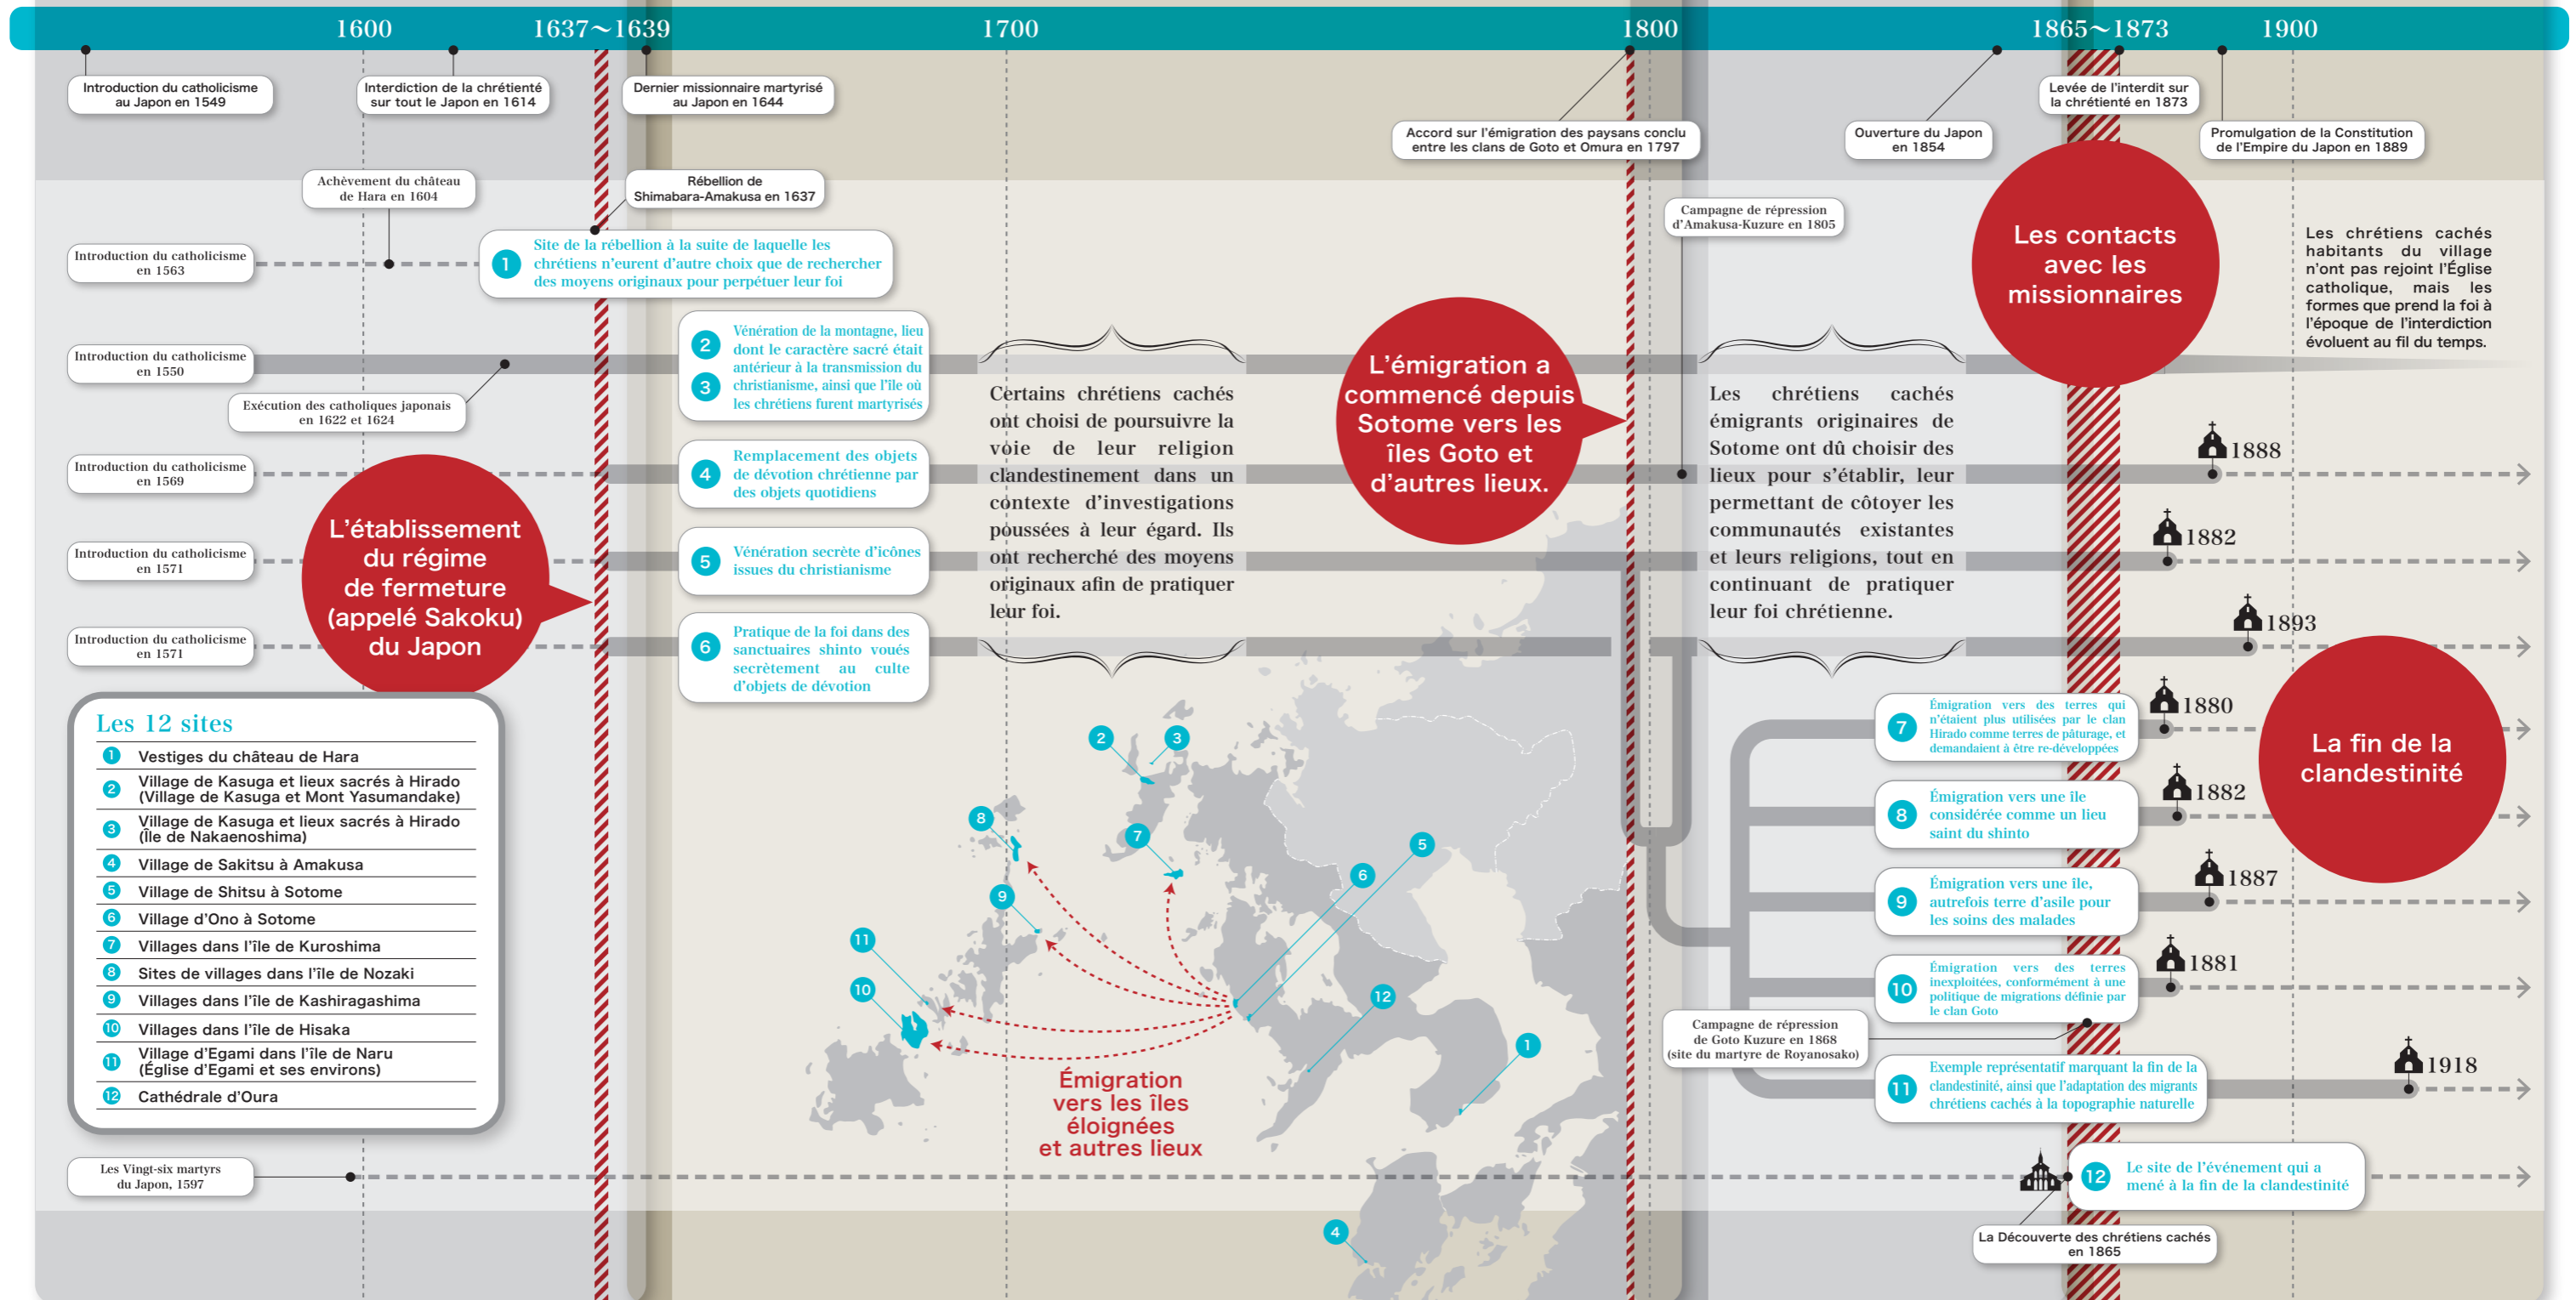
1600 1637〜1639 1700 1800 1865〜1873 1900

Introduction du catholicisme au Japon en 1549

Interdiction de la chrétienté sur tout le Japon en 1614

Dernier missionnaire martyrisé au Japon en 1644

Accord sur l'émigration des paysans conclu entre les clans de Goto et Omura en 1797

Ouverture du Japon en 1854

Levée de l'interdit sur la chrétienté en 1873

Promulgation de la Constitution de l'Empire du Japon en 1889

Achèvement du château de Hara en 1604

Rébellion de Shimabara-Amakusa en 1637

Campagne de répression d'Amakusa-Kuzure en 1805

Introduction du catholicisme en 1563

1 Site de la rébellion à la suite de laquelle les chrétiens n'eurent d'autre choix que de rechercher des moyens originaux pour perpétuer leur foi

Les contacts avec les missionnaires

Les chrétiens cachés habitants du village n'ont pas rejoint l'Église catholique, mais les formes que prend la foi à l'époque de l'interdiction évoluent au fil du temps.

Introduction du catholicisme en 1550

2 3 Vénération de la montagne, lieu dont le caractère sacré était antérieur à la transmission du christianisme, ainsi que l'île où les chrétiens furent martyrisés

Exécution des catholiques japonais en 1622 et 1624

Certains chrétiens cachés ont choisi de poursuivre la voie de leur religion clandestinement dans un contexte d'investigations poussées à leur égard. Ils ont recherché des moyens originaux afin de pratiquer leur foi.

L'émigration a commencé depuis Sotome vers les îles Goto et d'autres lieux.

Les chrétiens cachés émigrants originaires de Sotome ont dû choisir des lieux pour s'établir, leur permettant de côtoyer les communautés existantes et leurs religions, tout en continuant de pratiquer leur foi chrétienne.

Introduction du catholicisme en 1569

4 Remplacement des objets de dévotion chrétienne par des objets quotidiens

1888

L'établissement du régime de fermeture (appelé Sakoku) du Japon

Introduction du catholicisme en 1571

5 Vénération secrète d'icônes issues du christianisme

1882

Introduction du catholicisme en 1571

6 Pratique de la foi dans des sanctuaires shinto voués secrètement au culte d'objets de dévotion

1893

Les 12 sites
1 Vestiges du château de Hara
2 Village de Kasuga et lieux sacrés à Hirado (Village de Kasuga et Mont Yasumandake)
3 Village de Kasuga et lieux sacrés à Hirado (Île de Nakaenoshima)
4 Village de Sakitsu à Amakusa
5 Village de Shitsu à Sotome
6 Village d'Ono à Sotome
7 Villages dans l'île de Kuroshima
8 Sites de villages dans l'île de Nozaki
9 Villages dans l'île de Kashiragashima
10 Villages dans l'île de Hisaka
11 Village d'Egami dans l'île de Naru (Église d'Egami et ses environs)
12 Cathédrale d'Oura

7 Émigration vers des terres qui n'étaient plus utilisées par le clan Hirado comme terres de pâturage, et demandaient à être re-développées

1880

La fin de la clandestinité

8 Émigration vers une île considérée comme un lieu saint du shinto

1882

9 Émigration vers une île, autrefois terre d'asile pour les soins des malades

1887

10 Émigration vers des terres inexploitées, conformément à une politique de migrations définie par le clan Goto

1881

Campagne de répression de Goto Kuzure en 1868 (site du martyre de Royanosako)

11 Exemple représentatif marquant la fin de la clandestinité, ainsi que l'adaptation des migrants chrétiens cachés à la topographie naturelle

1918

Émigration vers les îles éloignées et autres lieux

Les Vingt-six martyrs du Japon, 1597

12 Le site de l'événement qui a mené à la fin de la clandestinité

La Découverte des chrétiens cachés en 1865

2 3 8 7 9 6 5 11 10 12 1 4